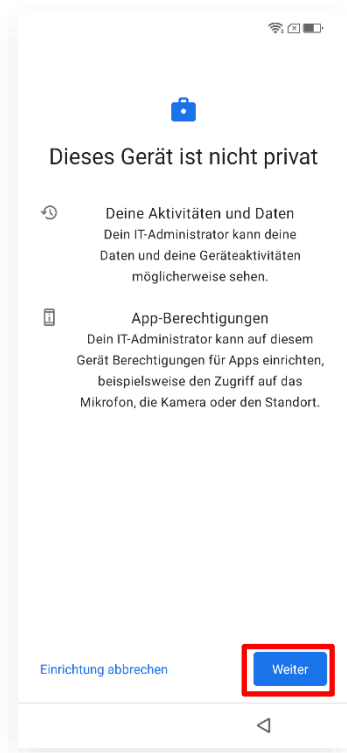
Dieses Gerät ist nicht privat

Deine Aktivitäten und Daten
Dein IT-Administrator kann deine Daten und deine Geräteaktivitäten möglicherweise sehen.

App-Berechtigungen
Dein IT-Administrator kann auf diesem Gerät Berechtigungen für Apps einrichten, beispielsweise den Zugriff auf das Mikrofon, die Kamera oder den Standort.

Einrichtung abbrechen

Weiter